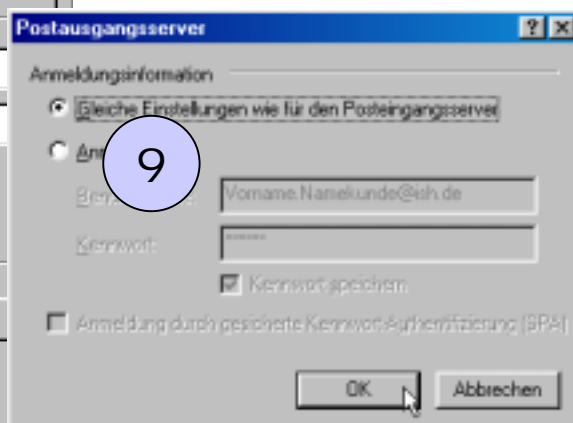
Postausgangsserver

?

Anmeldungsinformation

Gleiche Einstellungen wie für den Posteingangsserver

Anm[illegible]

9

Ben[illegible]

Vorname.Namekunde@ish.de

Kennwort:

••••••

Kennwort speichern

Anmeldung durch gesicherte Kennwort-Authentifizierung (SPA)

OK

Abbrechen